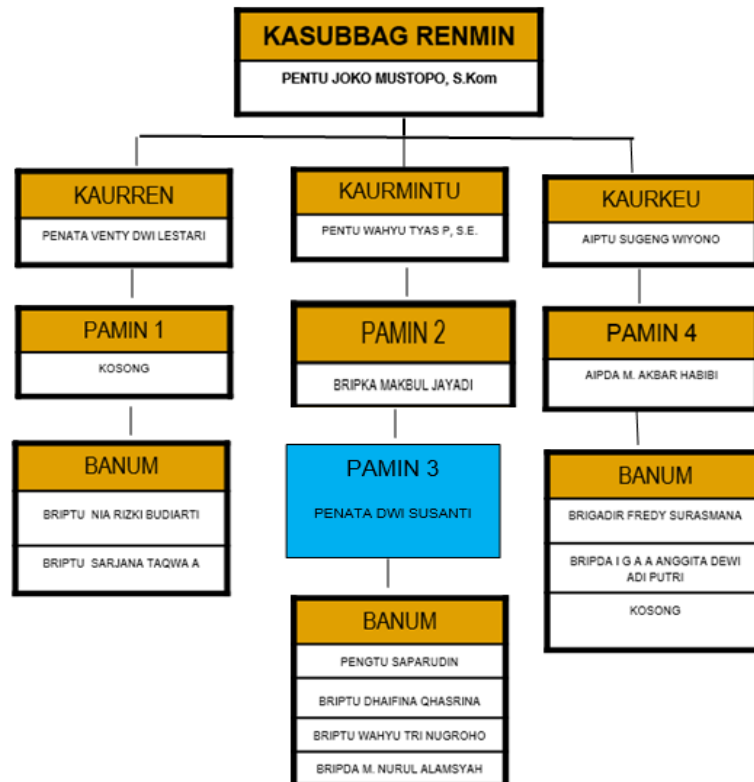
KASUBBAG RENMIN
PENTU JOKO MUSTOPO, S.Kom

KAURREN
PENATA VENTY DWI LESTARI

PAMIN 1
KOSONG

BANUM
BRIPTU NIA RIZKI BUDIARTI
BRIPTU SARJANA TAQWA A

KAURMINTU
PENTU WAHYU TYAS P, S.E.

PAMIN 2
BRIPKA MAKBUL JAYADI

PAMIN 3
PENATA DWI SUSANTI

BANUM
PENGTU SAPARUDIN
BRIPTU DHAIFINA QHASRINA
BRIPTU WAHYU TRI NUGROHO
BRIPDA M. NURUL ALAMSYAH

KAURKEU
AIPTU SUGENG WIYONO

PAMIN 4
AIPDA M. AKBAR HABIBI

BANUM
BRIGADIR FREDY SURASMANA
BRIPDA I G A A ANGGITA DEWI ADI PUTRI
KOSONG